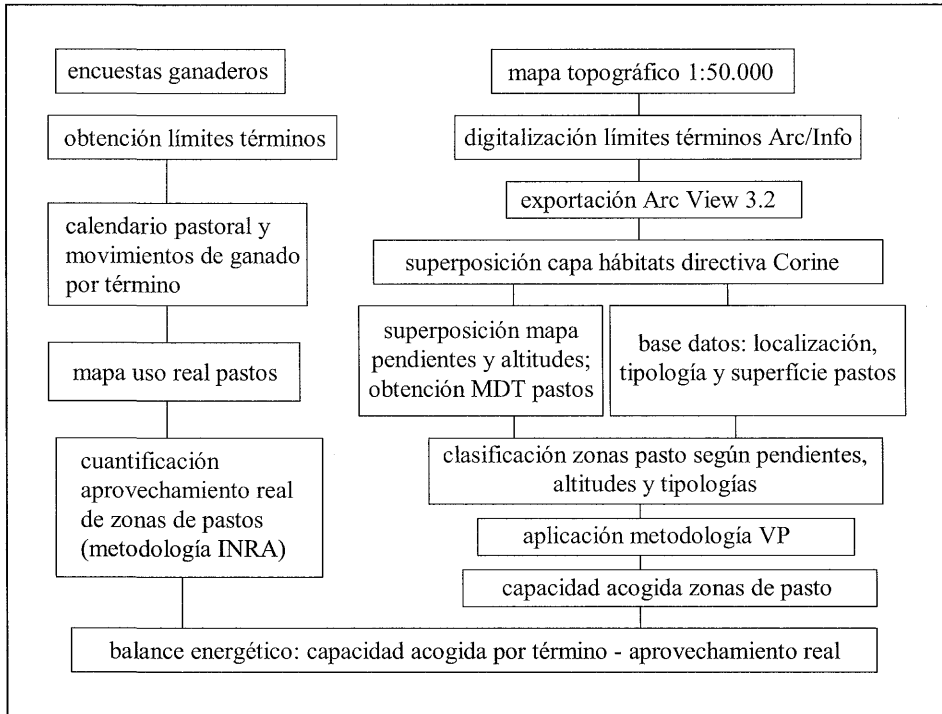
encuestas ganaderos

obtención límites términos

calendario pastoral y movimientos de ganado por término

mapa uso real pastos

cuantificación aprovechamiento real de zonas de pastos (metodología INRA)

mapa topográfico 1:50.000

digitalización límites términos Arc/Info

exportación Arc View 3.2

superposición capa hábitats directiva Corine

superposición mapa pendientes y altitudes; obtención MDT pastos

base datos: localización, tipología y superficie pastos

clasificación zonas pasto según pendientes, altitudes y tipologías

aplicación metodología VP

capacidad acogida zonas de pasto

balance energético: capacidad acogida por término - aprovechamiento real